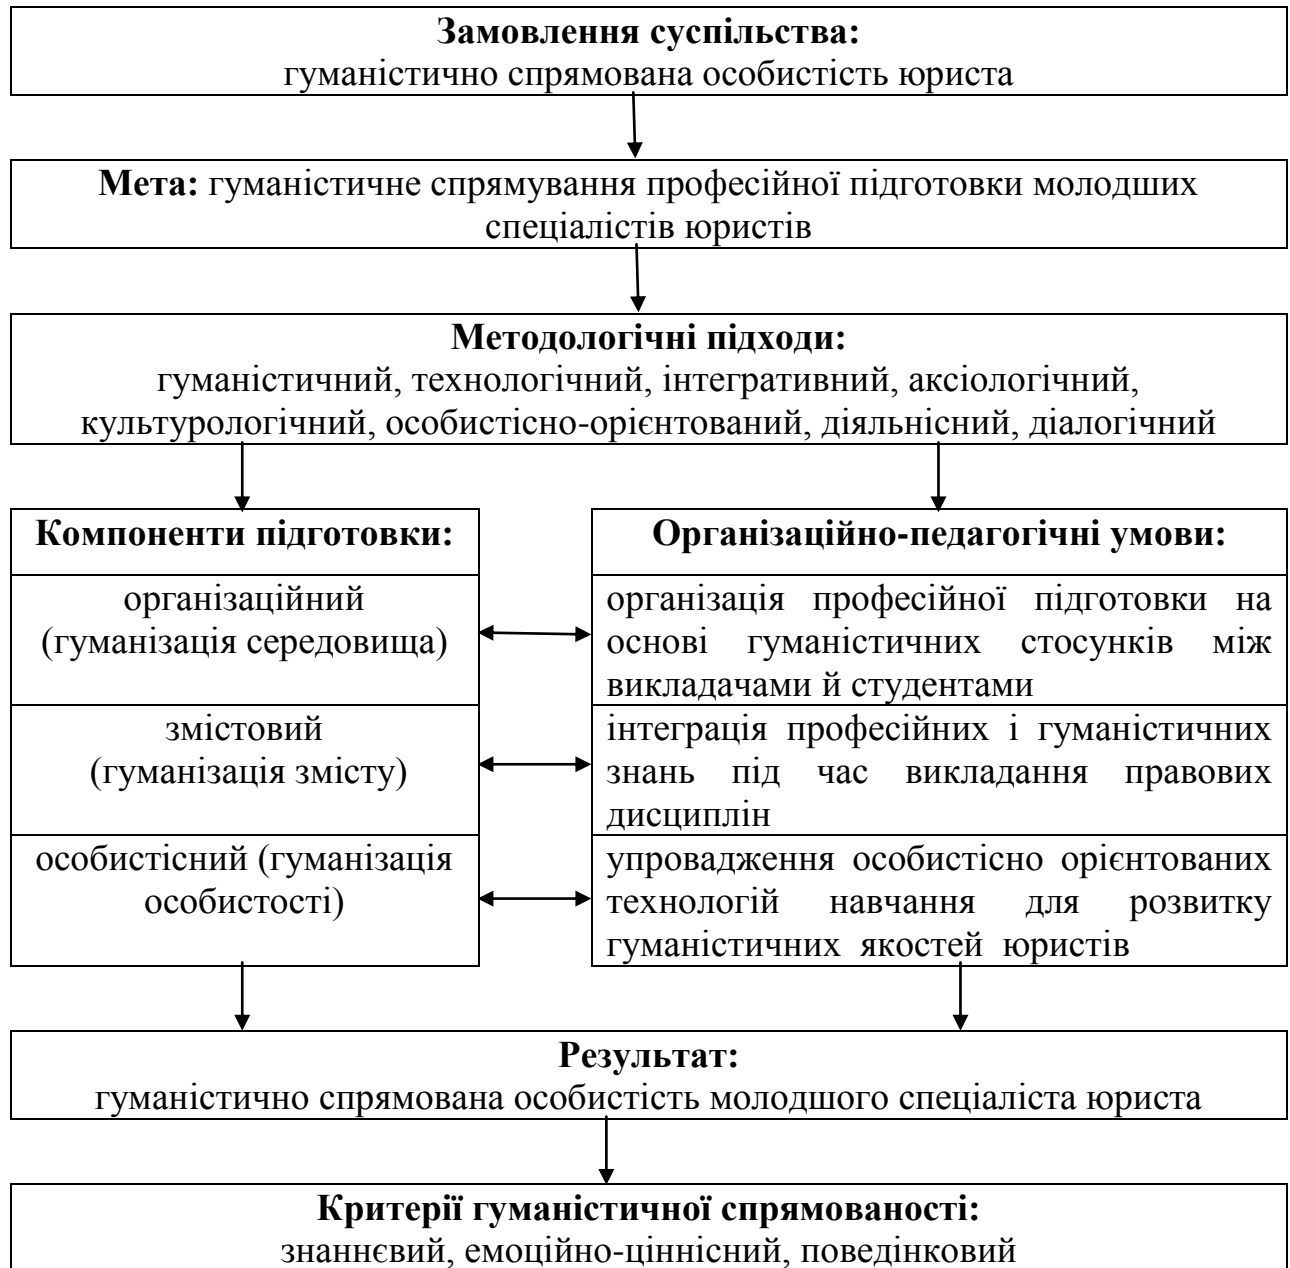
**Замовлення суспільства:**
гуманістично спрямована особистість юриста

**Мета:** гуманістичне спрямування професійної підготовки молодших спеціалістів юристів

**Методологічні підходи:**
гуманістичний, технологічний, інтегративний, аксіологічний, культурологічний, особистісно-орієнтований, діяльнісний, діалогічний

| **Компоненти підготовки:** | **Організаційно-педагогічні умови:** |
|---|---|
| організаційний (гуманізація середовища) | організація професійної підготовки на основі гуманістичних стосунків між викладачами й студентами |
| змістовий (гуманізація змісту) | інтеграція професійних і гуманістичних знань під час викладання правових дисциплін |
| особистісний (гуманізація особистості) | упровадження особистісно орієнтованих технологій навчання для розвитку гуманістичних якостей юристів |

**Результат:**
гуманістично спрямована особистість молодшого спеціаліста юриста

**Критерії гуманістичної спрямованості:**
знаннєвий, емоційно-ціннісний, поведінковий